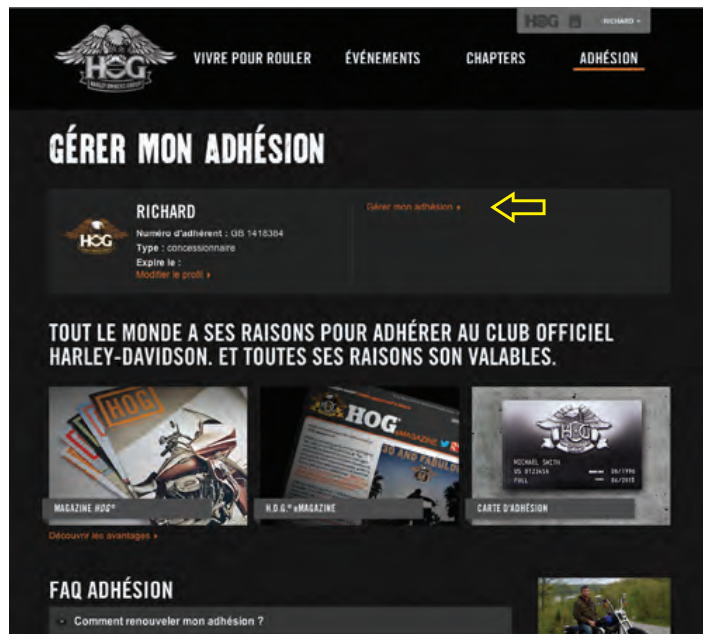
H.O.G. RICHARD

HOG HARLEY OWNERS GROUP

VIVRE POUR ROULER ÉVÉNEMENTS CHAPTERS ADHÉSION

GÉRER MON ADHÉSION

HOG

RICHARD

Numéro d'adhérent : GB 1418384

Type : concessionnaire

Expire le :

Modifier le profil ›

Gérer mon adhésion ›

TOUT LE MONDE A SES RAISONS POUR ADHÉRER AU CLUB OFFICIEL HARLEY-DAVIDSON. ET TOUTES SES RAISONS SON VALABLES.

HOG

HOG MAGAZINE

MICHAEL SMITH
US 0123456 06/1996
FULL 06/2018

MAGAZINE HOG®

H.O.G.® eMAGAZINE

CARTE D'ADHÉSION

Découvrir les avantages ›

FAQ ADHÉSION

Comment renouveler mon adhésion ?